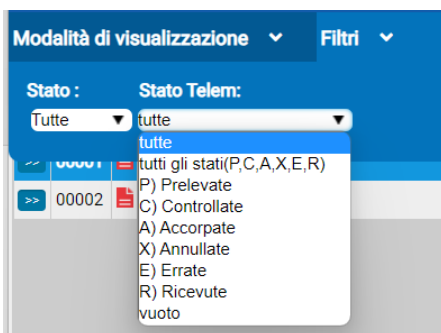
Modalità di visualizzazione ⌄ Filtri ⌄

Stato :
Tutte

Stato Telem:
tutte

tutte
tutti gli stati(P,C,A,X,E,R)
P) Prelevate
C) Controllate
A) Accorpate
X) Annullate
E) Errate
R) Ricevute
vuoto

>> 00001
>> 00002